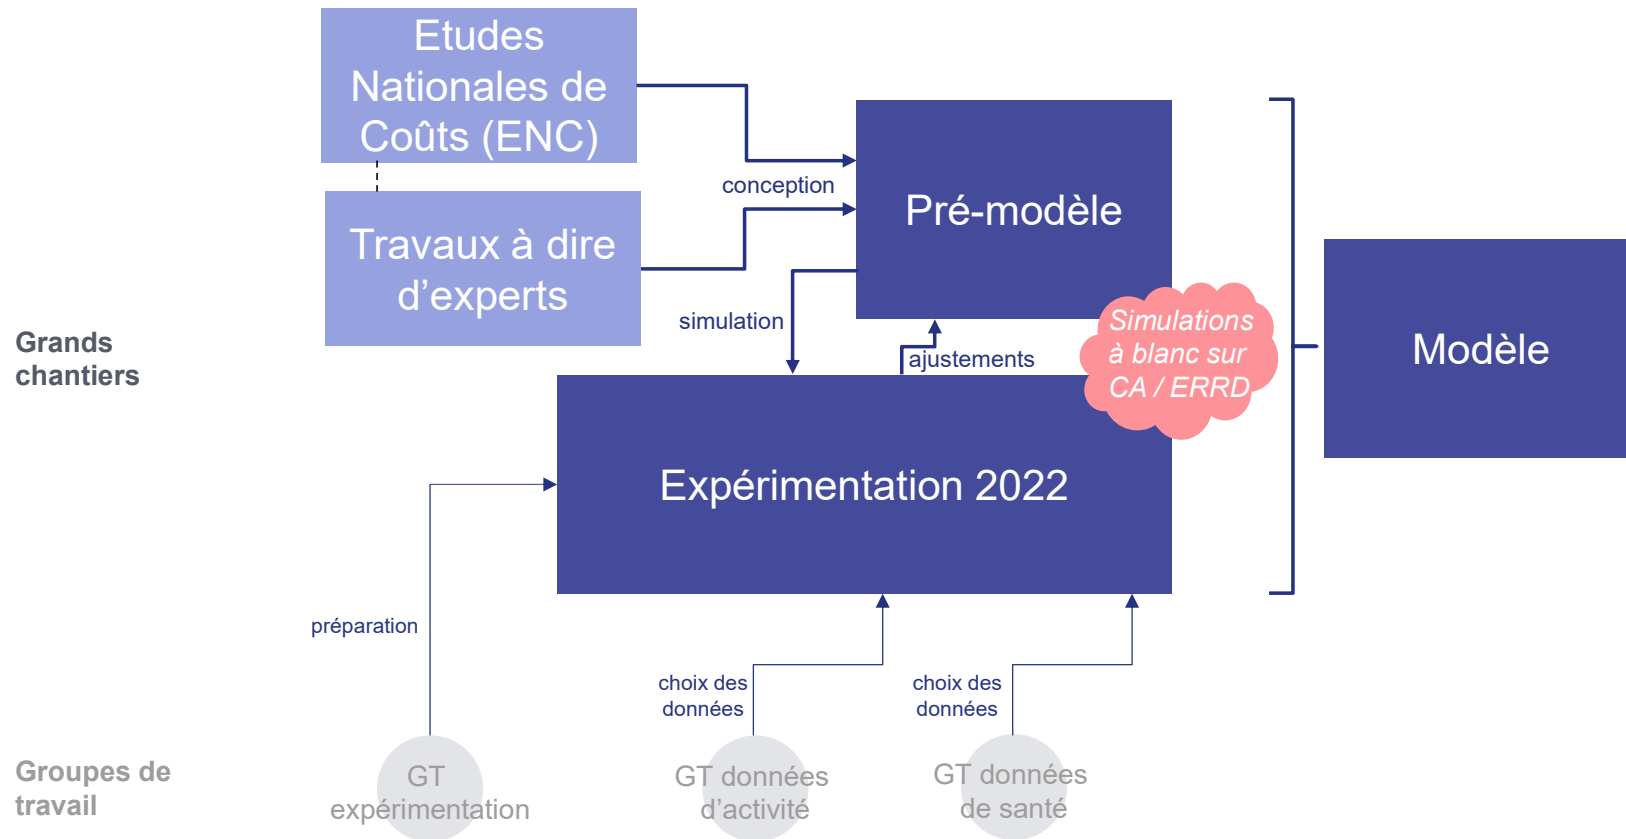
Etudes Nationales de Coûts (ENC)

Travaux à dire d'experts

conception

Pré-modèle

simulation

ajustements

Simulations à blanc sur CA / ERRD

Modèle

Grands chantiers

Expérimentation 2022

préparation

choix des données

choix des données

Groupes de travail

GT expérimentation

GT données d'activité

GT données de santé